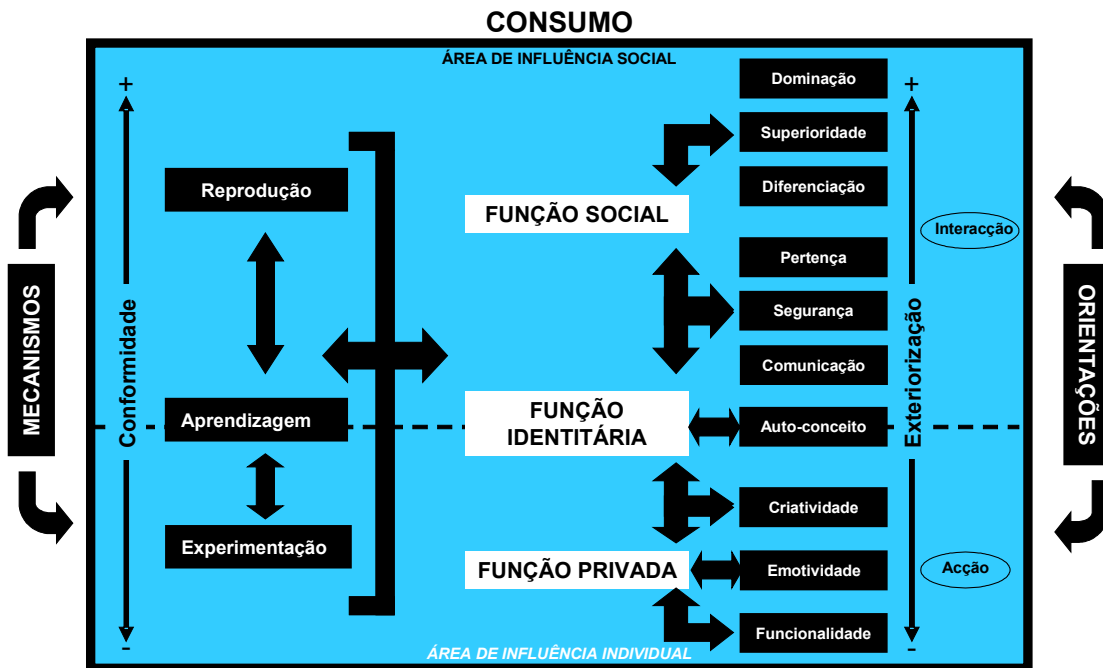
CONSUMO

ÁREA DE INFLUÊNCIA SOCIAL

MECANISMOS

+

Conformidade

-

Reprodução

Aprendizagem

Experimentação

FUNÇÃO SOCIAL

FUNÇÃO IDENTITÁRIA

FUNÇÃO PRIVADA

Dominação

Superioridade

Diferenciação

Pertença

Segurança

Comunicação

Auto-conceito

Criatividade

Emotividade

Funcionalidade

+

Exteriorização

-

Interacção

Acção

ORIENTAÇÕES

ÁREA DE INFLUÊNCIA INDIVIDUAL